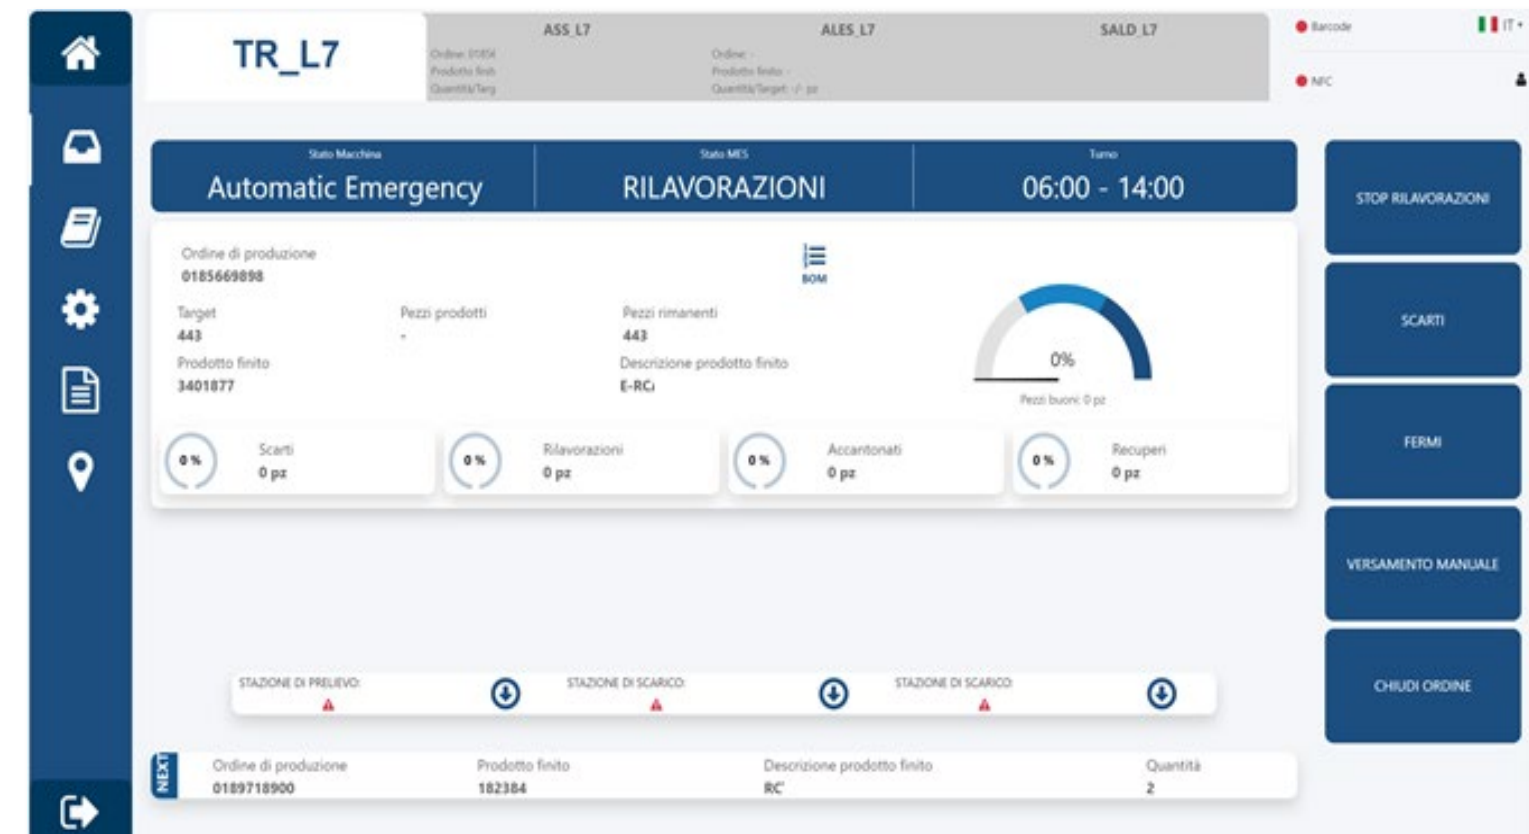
TR_L7

ASS_L7
Ordine: 01854
Prodotto finit
Quantità/Targ

ALES_L7
Ordine: -
Prodotto finito: -
Quantità/Target: -/- pz

SALD_L7

Barcode
NFC
IT

Stato Macchina
Automatic Emergency

Stato MES
RILAVORAZIONI

Turno
06:00 - 14:00

STOP RILAVORAZIONI
SCARTI
FERMI
VERSAMENTO MANUALE
CHIUDI ORDINE

Ordine di produzione
0185669898

BOM

Target
443

Pezzi prodotti
-

Pezzi rimanenti
443

Prodotto finito
3401877

Descrizione prodotto finito
E-RC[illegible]

0%
Pezzi buoni: 0 pz

0 %
Scarti
0 pz

0 %
Rilavorazioni
0 pz

0 %
Accantonati
0 pz

0 %
Recuperi
0 pz

STAZIONE DI PRELIEVO:
STAZIONE DI SCARICO:
STAZIONE DI SCARICO:

NEXT
Ordine di produzione
0189718900
Prodotto finito
182384
Descrizione prodotto finito
RC
Quantità
2